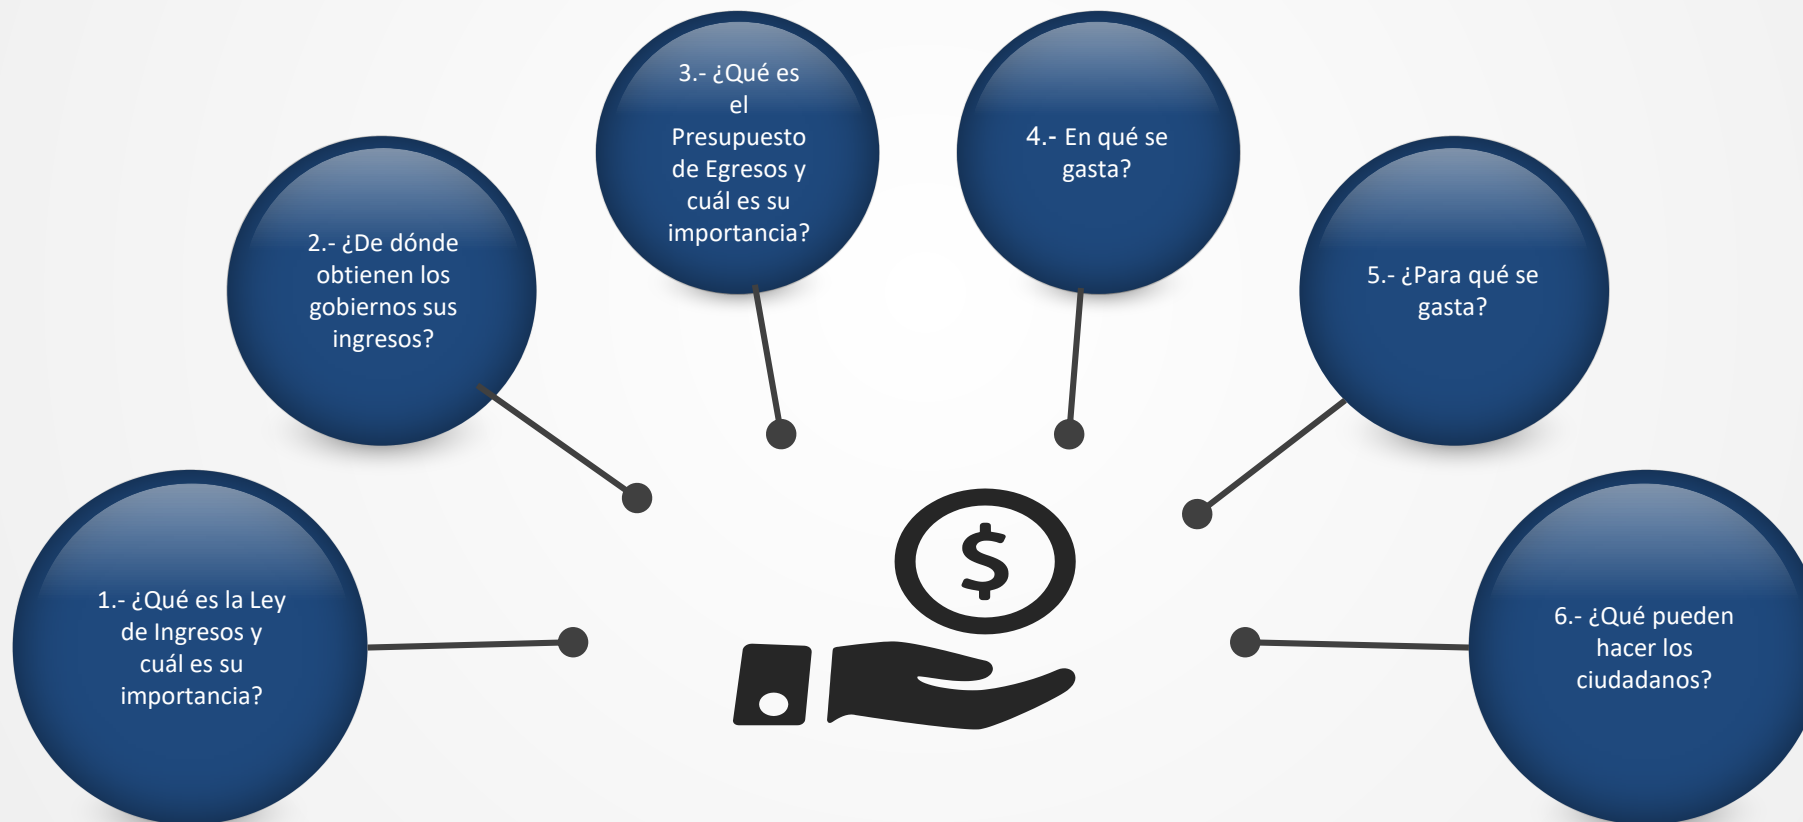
1.- ¿Qué es la Ley de Ingresos y cuál es su importancia?

2.- ¿De dónde obtienen los gobiernos sus ingresos?

3.- ¿Qué es el Presupuesto de Egresos y cuál es su importancia?

4.- En qué se gasta?

5.- ¿Para qué se gasta?

6.- ¿Qué pueden hacer los ciudadanos?

$